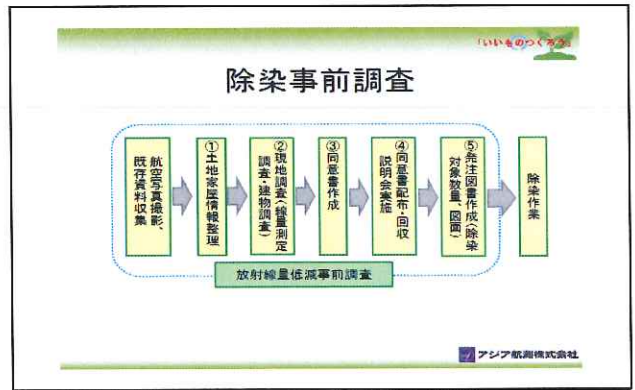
「いいものつくろう」

除染事前調査

航空写真撮影、既存資料収集

①土地家屋情報整理

②現地調査（線量測定調査・建物調査）

③同意書作成

④同意書配布・回収説明会実施

⑤発注図書作成（除染対象数量、図面）

除染作業

放射線量低減事前調査

アジア航測株式会社